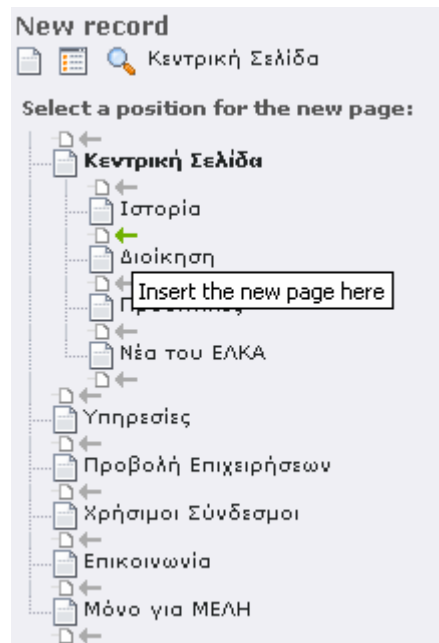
New record
Κεντρική Σελίδα

Select a position for the new page:

Κεντρική Σελίδα
Ιστορία
Διοίκηση
Insert the new page here
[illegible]
Νέα του ΕΛΚΑ
Υπηρεσίες
Προβολή Επιχειρήσεων
Χρήσιμοι Σύνδεσμοι
Επικοινωνία
Μόνο για ΜΕΛΗ